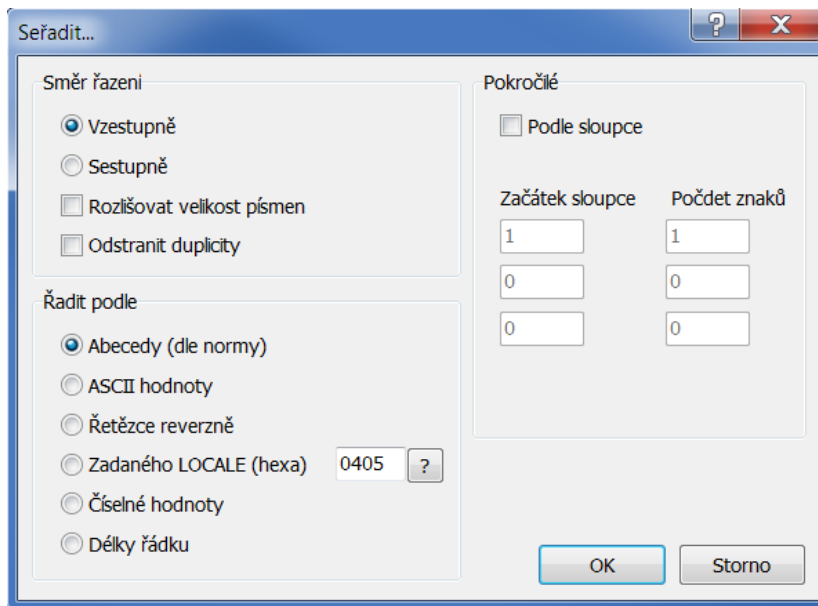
Seřadit...

?

X

Směr řazeni

Vzestupně

Sestupně

Rozlišovat velikost písmen

Odstranit duplicity

Řadit podle

Abecedy (dle normy)

ASCII hodnoty

Řetězce reverzně

Zadaného LOCALE (hexa)

0405

?

Číselné hodnoty

Délky řádku

Pokročilé

Podle sloupce

Začátek sloupce

Počdet znaků

| 1 | 1 |
|---|---|
| 0 | 0 |
| 0 | 0 |

OK

Storno